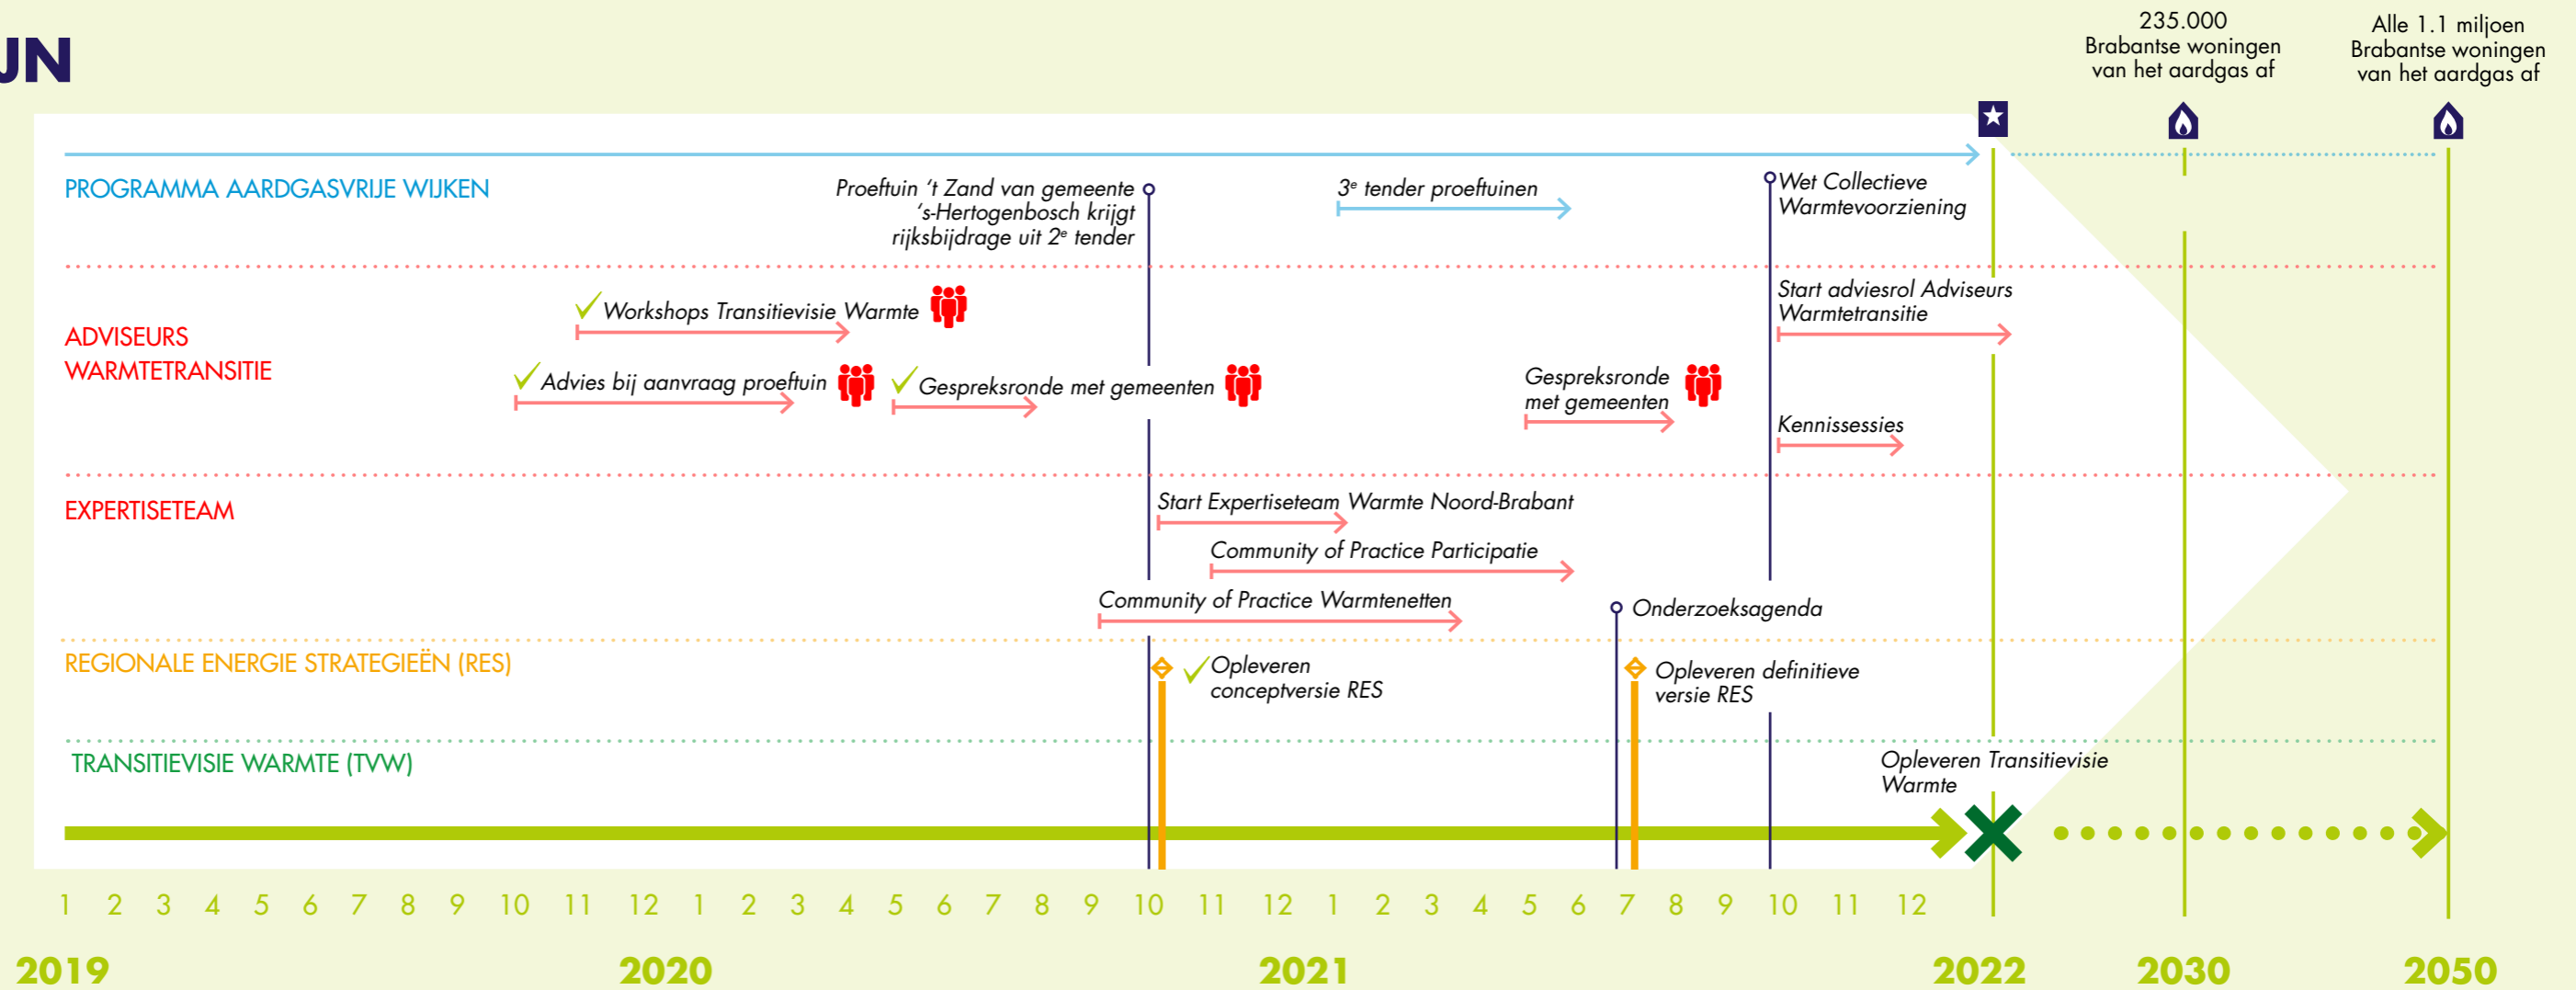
JN

235.000 Brabantse woningen van het aardgas af

Alle 1.1 miljoen Brabantse woningen van het aardgas af

PROGRAMMA AARDGASVRIJE WIJKEN

Proeftuin 't Zand van gemeente 's-Hertogenbosch krijgt rijksbijdrage uit 2$^{e}$ tender

3$^{e}$ tender proeftuinen

Wet Collectieve Warmtevoorziening

ADVISEURS WARMTETRANSITIE

Workshops Transitievisie Warmte

Start adviesrol Adviseurs Warmtetransitie

Advies bij aanvraag proeftuin

Gespreksronde met gemeenten

Gespreksronde met gemeenten

Kennissessies

EXPERTISETEAM

Start Expertiseteam Warmte Noord-Brabant

Community of Practice Participatie

Community of Practice Warmtenetten

Onderzoeksagenda

REGIONALE ENERGIE STRATEGIEËN (RES)

Opleveren conceptversie RES

Opleveren definitieve versie RES

TRANSITIEVISIE WARMTE (TVW)

Opleveren Transitievisie Warmte

1 2 3 4 5 6 7 8 9 10 11 12 1 2 3 4 5 6 7 8 9 10 11 12 1 2 3 4 5 6 7 8 9 10 11 12

2019 2020 2021 2022 2030 2050